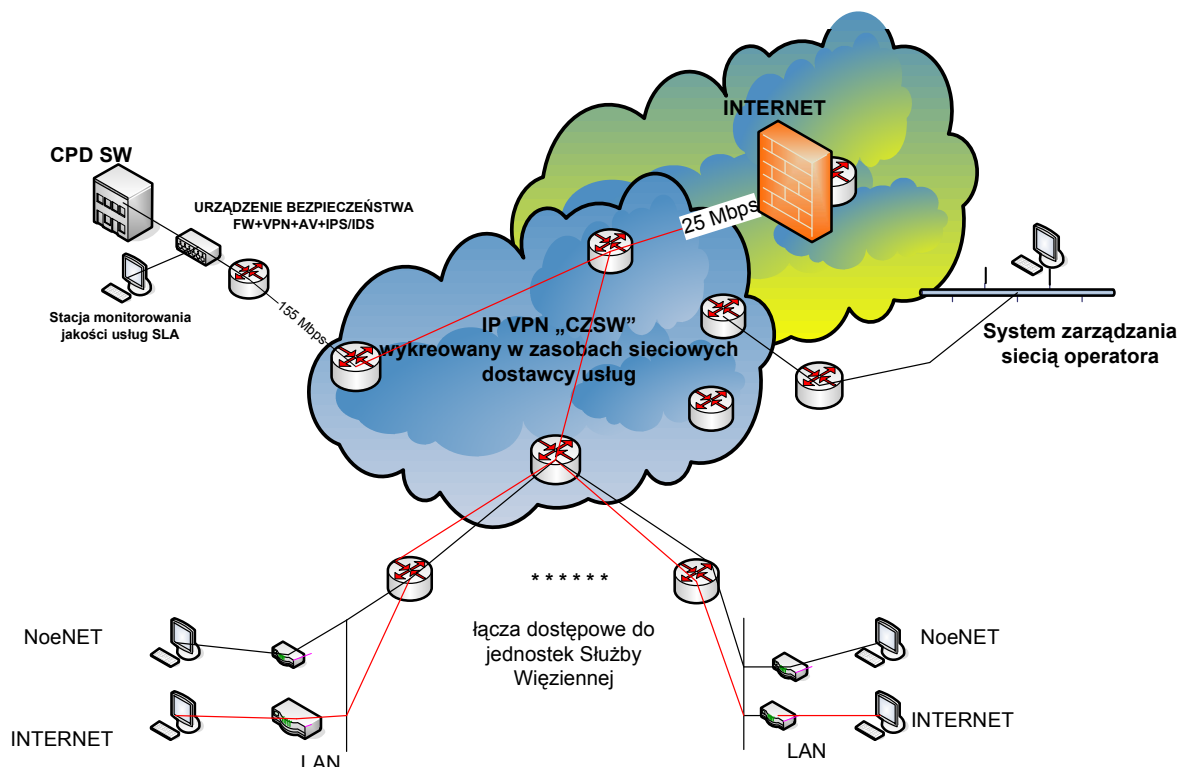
INTERNET

CPD SW

URZĄDZENIE BEZPIECZEŃSTWA
FW+VPN+AV+IPS/IDS

25 Mbps

Stacja monitorowania jakości usług SLA

155 Mbps

IP VPN „CZSW” wykreowany w zasobach sieciowych dostawcy usług

System zarządzania siecią operatora

\* \* \* \* \* \*

łącza dostępowe do jednostek Służby Więziennej

NoeNET

INTERNET

LAN

NoeNET

INTERNET

LAN